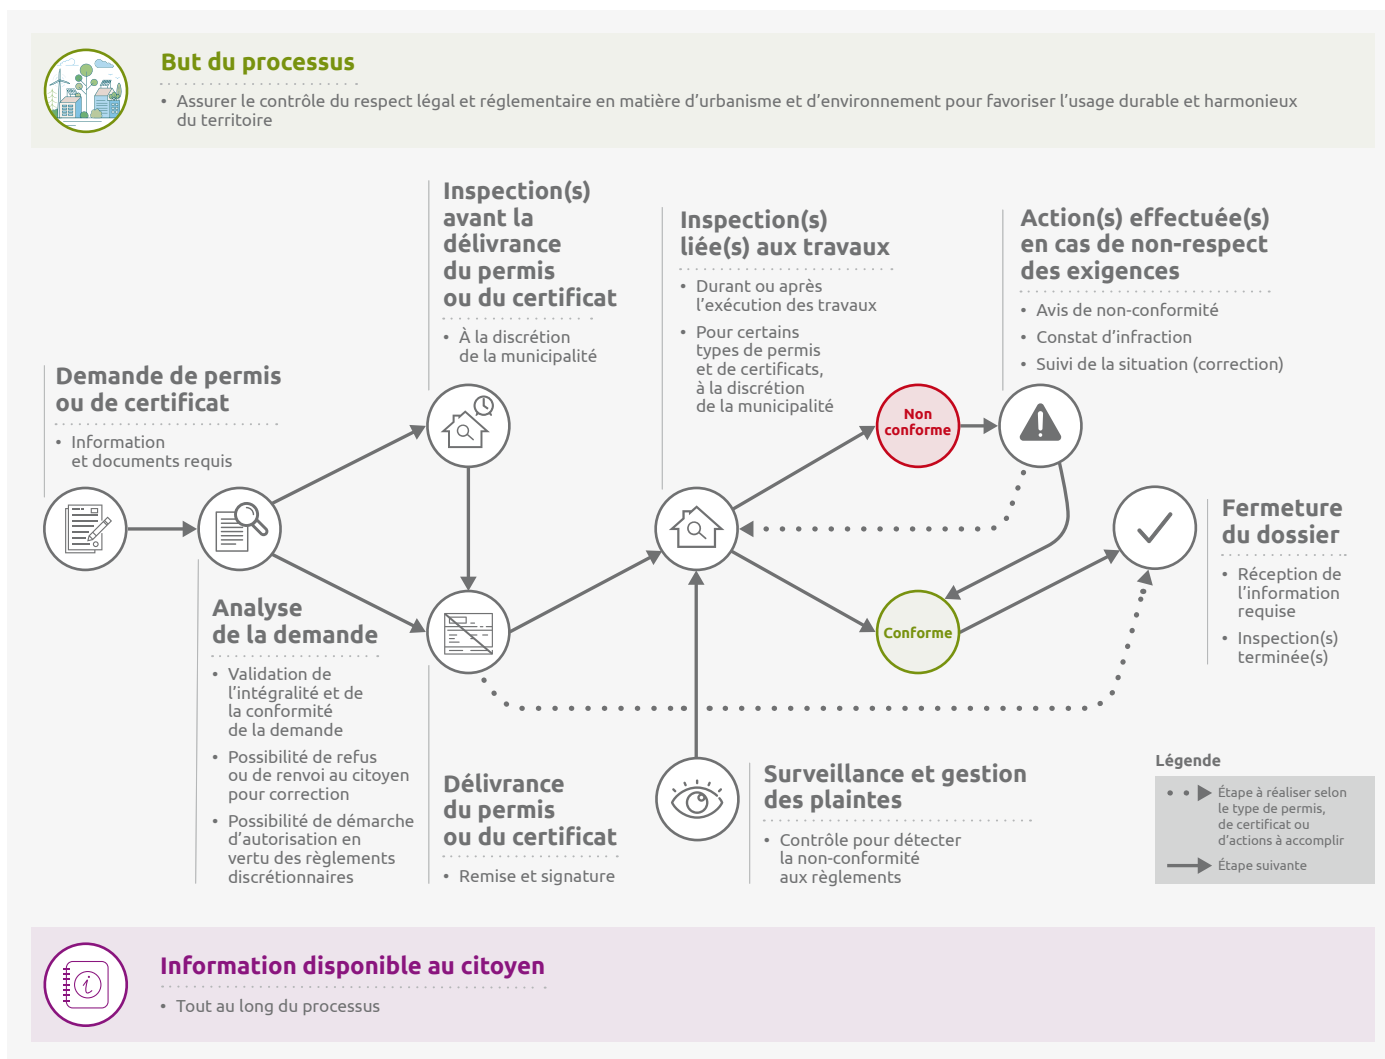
But du processus

• Assurer le contrôle du respect légal et réglementaire en matière d'urbanisme et d'environnement pour favoriser l'usage durable et harmonieux du territoire

Demande de permis ou de certificat

• Information et documents requis

Analyse de la demande

• Validation de l'intégralité et de la conformité de la demande
• Possibilité de refus ou de renvoi au citoyen pour correction
• Possibilité de démarche d'autorisation en vertu des règlements discrétionnaires

Inspection(s) avant la délivrance du permis ou du certificat

• À la discrétion de la municipalité

Délivrance du permis ou du certificat

• Remise et signature

Inspection(s) liée(s) aux travaux

• Durant ou après l'exécution des travaux
• Pour certains types de permis et de certificats, à la discrétion de la municipalité

Surveillance et gestion des plaintes

• Contrôle pour détecter la non-conformité aux règlements

Non conforme

Conforme

Action(s) effectuée(s) en cas de non-respect des exigences

• Avis de non-conformité
• Constat d'infraction
• Suivi de la situation (correction)

Fermeture du dossier

• Réception de l'information requise
• Inspection(s) terminée(s)

Légende

Étape à réaliser selon le type de permis, de certificat ou d'actions à accomplir

Étape suivante

Information disponible au citoyen

• Tout au long du processus